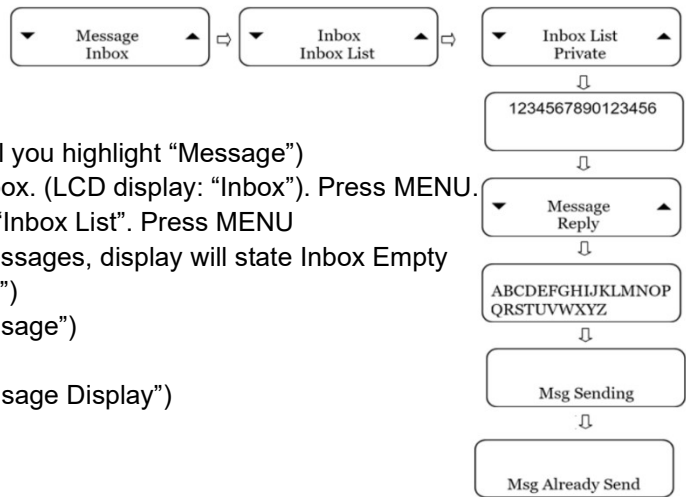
Message Inbox ⇨ Inbox Inbox List ⇨ Inbox List Private

1234567890123456

Message Reply

ABCDEFGHIJKLMNOP QRSTUVWXYZ

Msg Sending

Msg Already Send

l you highlight "Message")
ox. (LCD display: "Inbox"). Press MENU.
"Inbox List". Press MENU
ssages, display will state Inbox Empty
")
sage")

sage Display")